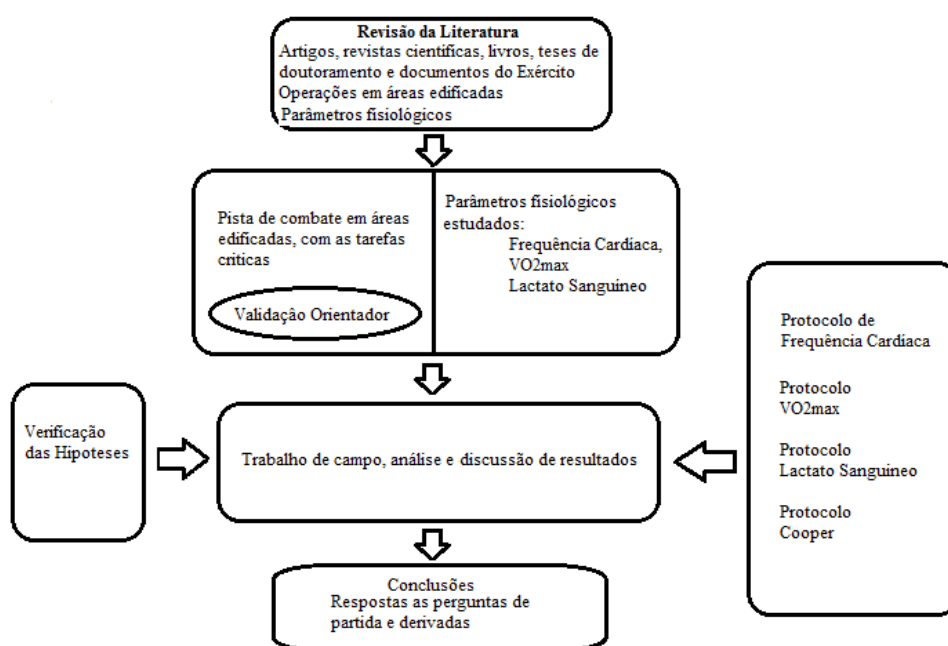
Revisão da Literatura
Artigos, revistas científicas, livros, teses de doutoramento e documentos do Exército
Operações em áreas edificadas
Parâmetros fisiológicos

Pista de combate em áreas edificadas, com as tarefas criticas

Validação Orientador

Parâmetros fisiológicos estudados:
Frequência Cardíaca,
VO2max
Lactato Sanguíneo

Protocolo de Frequência Cardíaca

Protocolo VO2max

Protocolo Lactato Sanguíneo

Protocolo Cooper

Verificação das Hipóteses

Trabalho de campo, análise e discussão de resultados

Conclusões
Respostas as perguntas de partida e derivadas